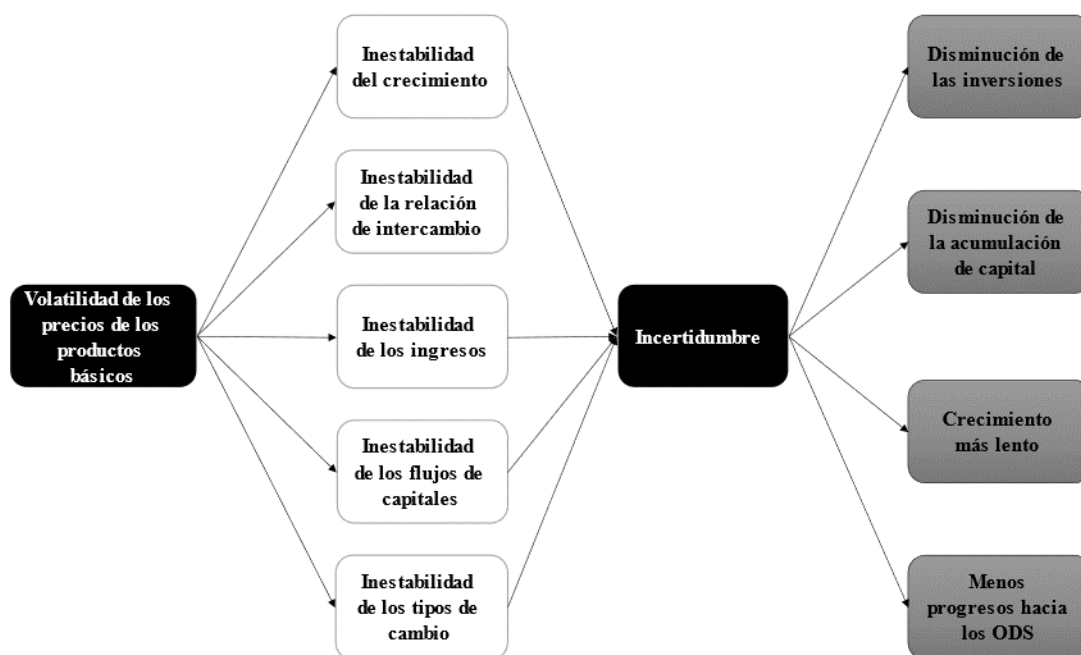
Volatilidad de los precios de los productos básicos

Inestabilidad del crecimiento

Inestabilidad de la relación de intercambio

Inestabilidad de los ingresos

Inestabilidad de los flujos de capitales

Inestabilidad de los tipos de cambio

Incertidumbre

Disminución de las inversiones

Disminución de la acumulación de capital

Crecimiento más lento

Menos progresos hacia los ODS